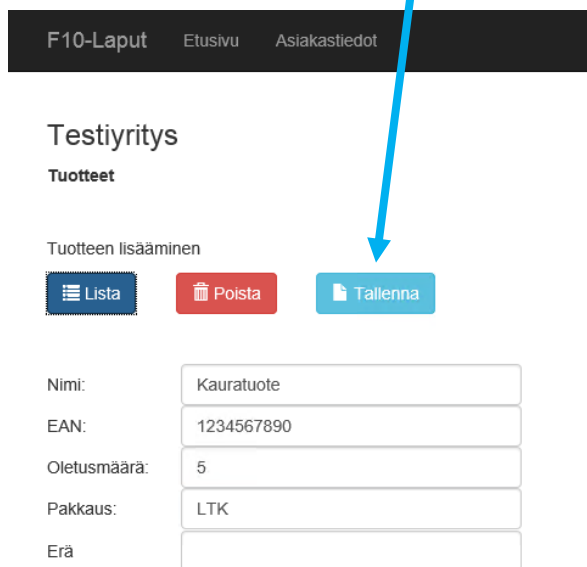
F10-Laput Etusivu Asiakastiedot

Testiyritys

Tuotteet

Tuotteen lisääminen

Lista Poista Tallenna

| | |
|---|---|
| Nimi: | Kauratuote |
| EAN: | 1234567890 |
| Oletusmäärä: | 5 |
| Pakkaus: | LTK |
| Erä | |